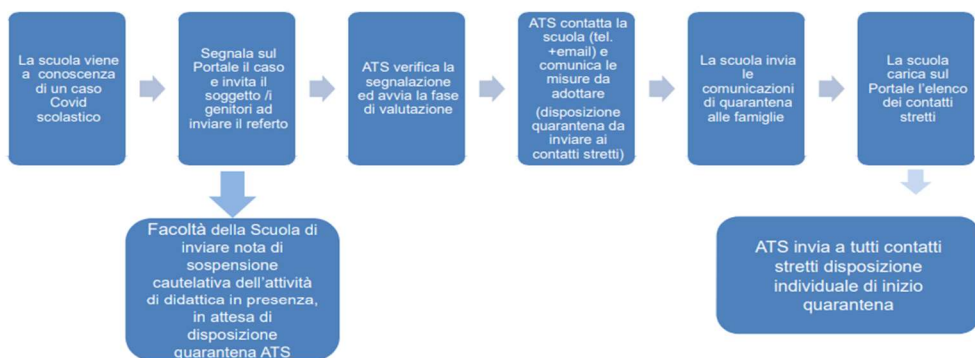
La scuola viene a conoscenza di un caso Covid scolastico

Segnala sul Portale il caso e invita il soggetto /i genitori ad inviare il referto

ATS verifica la segnalazione ed avvia la fase di valutazione

ATS contatta la scuola (tel. +email) e comunica le misure da adottare (disposizione quarantena da inviare ai contatti stretti)

La scuola invia le comunicazioni di quarantena alle famiglie

La scuola carica sul Portale l'elenco dei contatti stretti

Facoltà della Scuola di inviare nota di sospensione cautelativa dell'attività di didattica in presenza, in attesa di disposizione quarantena ATS

ATS invia a tutti contatti stretti disposizione individuale di inizio quarantena